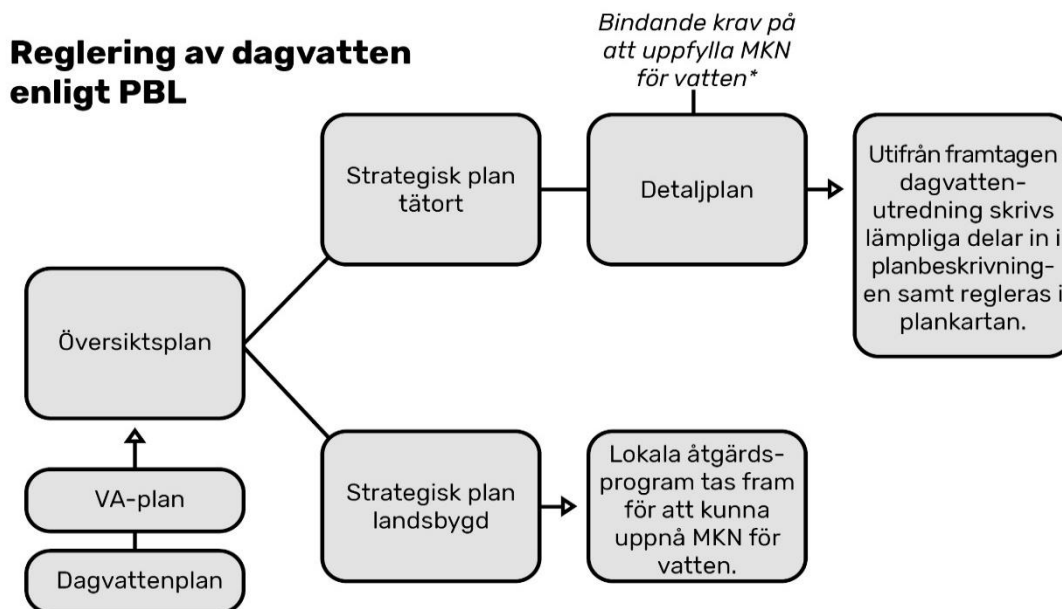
**Reglering av dagvatten enligt PBL**

*Bindande krav på att uppfylla MKN för vatten\**

Strategisk plan tätort

Detaljplan

Utifrån framtagen dagvattenutredning skrivs lämpliga delar in i planbeskrivningen samt regleras i plankartan.

Översiktsplan

VA-plan

Dagvattenplan

Strategisk plan landsbygd

Lokala åtgärdsprogram tas fram för att kunna uppnå MKN för vatten.